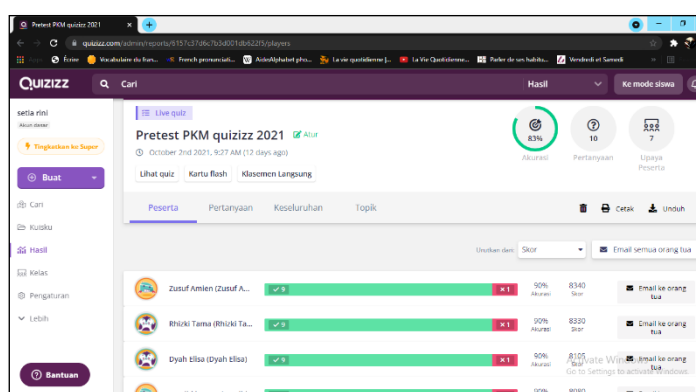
Pretest PKM quizizz 2021
quizizz.com/admin/reports/6157c37d6c7b5d001db622f5/players
Écrire Vocabulaire du frus... French pronunciati... AsiatAlphabet pho... La vie quotidienne |... La Vie Quotidienne... Parler de ses habitu... Vendredi et Samedi

QUIZIZZ
Cari
Hasil
Ke mode siswa

setia rini
Akun dasar
Tingkatkan ke Super
Buat
Cari
Koleksi
Hasil
Kelas
Pengaturan
Lebih
Bantuan

Live quiz
Pretest PKM quizizz 2021 Alur
October 2nd 2021, 9:27 AM (12 days ago)
Lihat quiz
Kartu flash
Klasemen Langsung

83%
Akurasi
10
Pertanyaan
7
Upaya Peserta

Peserta
Pertanyaan
Keseluruhan
Topik
Cetak
Unduh

Urutkan dari
Skor
Email semua orang tua

| | | | | | |
|---|---|---|---|---|---|
| Zusuf Amien (Zusuf A... | 9 | 1 | 90% Akurasi | 8340 Skor | Email ke orang tua |
| Rhizki Tama (Rhizki Ta... | 9 | 1 | 90% Akurasi | 8330 Skor | Email ke orang tua |
| Dyah Elisa (Dyah Elisa) | 9 | 1 | 90% Akurasi | 8105 Skor | Email ke orang tua |

Activate Windows
Go to Settings to activate Windows.